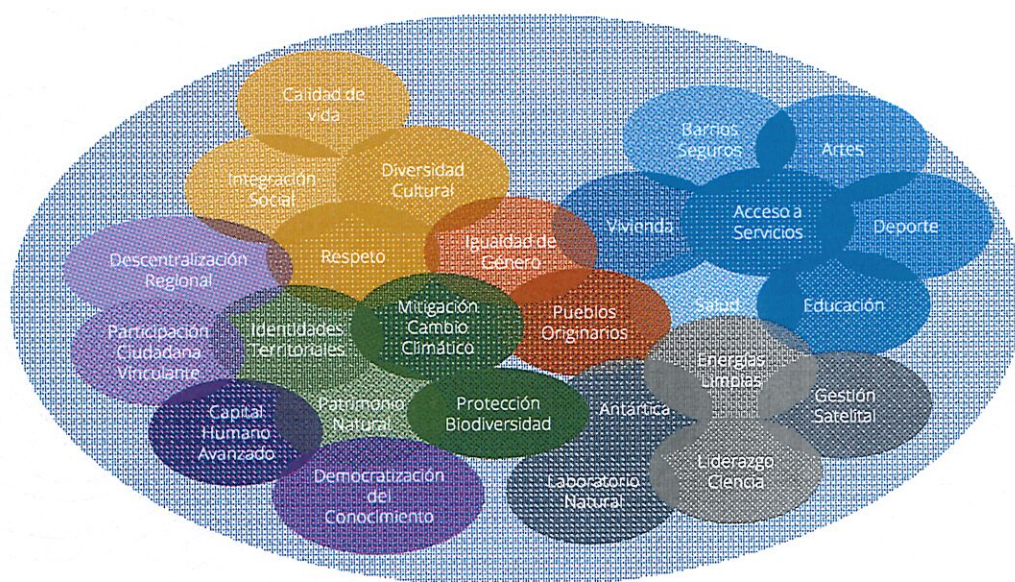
Calidad de vida

Integración Social

Diversidad Cultural

Respeto

Igualdad de Género

Descentralización Regional

Participación Ciudadana Vinculante

Identidades Territoriales

Mitigación Cambio Climático

Pueblos Originarios

Patrimonio Natural

Protección Biodiversidad

Capital Humano Avanzado

Democratización del Conocimiento

Barrios Seguros

Artes

Vivienda

Acceso a Servicios

Deporte

Salud

Educación

Energías Limpias

Gestión Satelital

Antártica

Liderazgo Ciencia

Laboratorio Natural